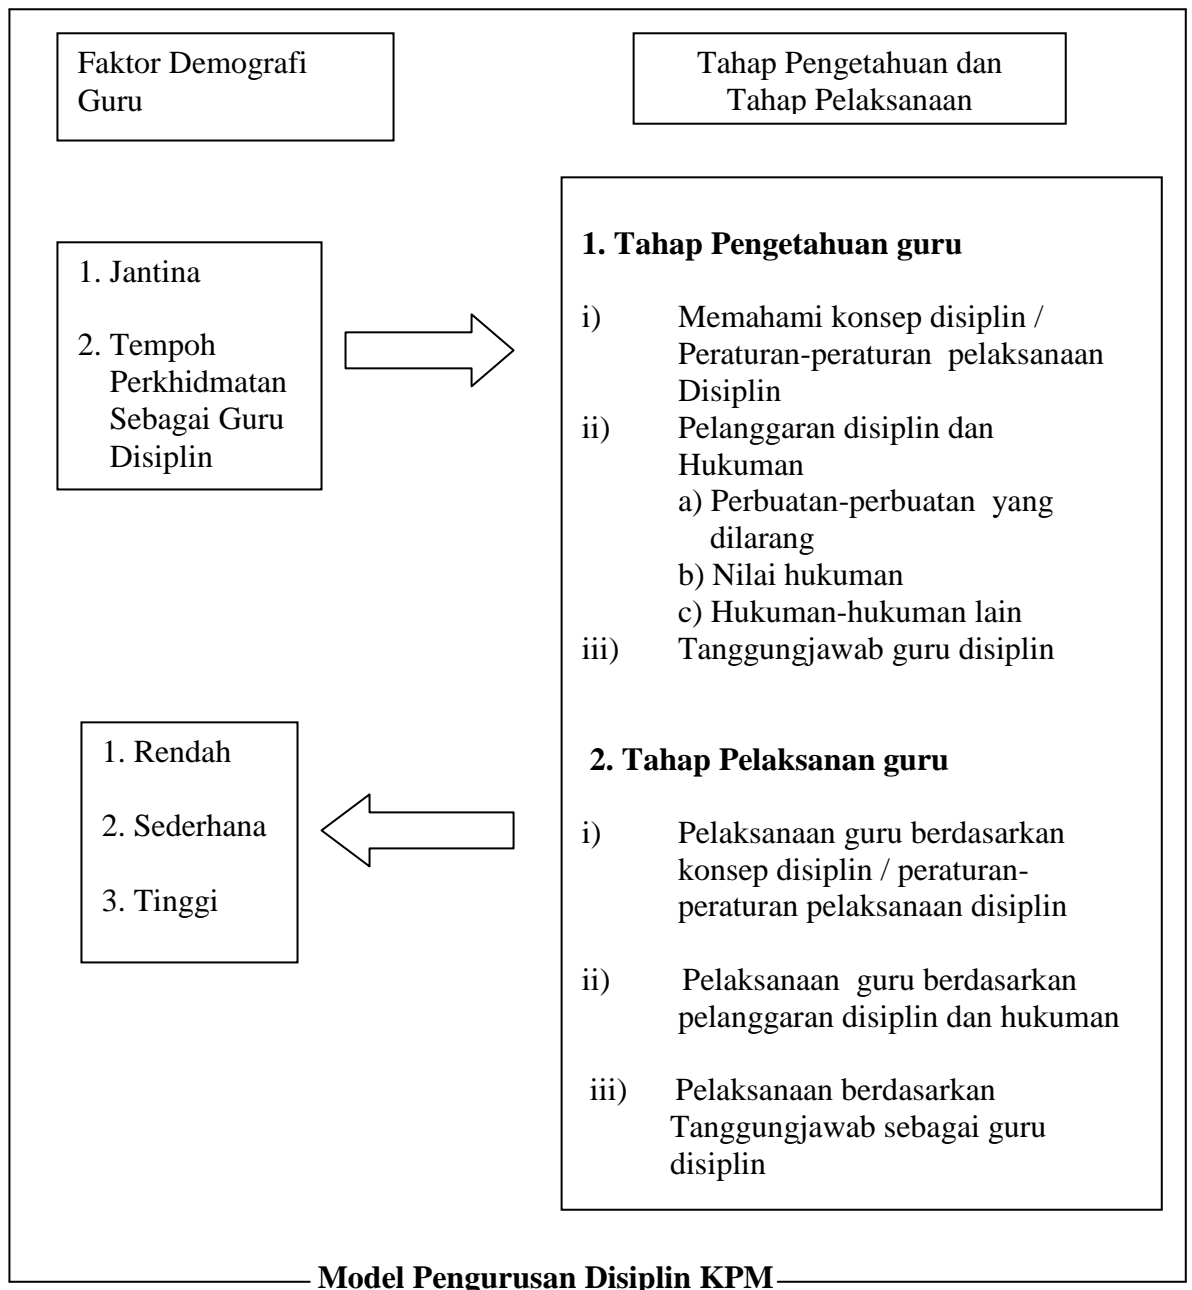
Faktor Demografi Guru

Tahap Pengetahuan dan Tahap Pelaksanaan

1. Jantina

2. Tempoh Perkhidmatan Sebagai Guru Disiplin

**1. Tahap Pengetahuan guru**

i) Memahami konsep disiplin / Peraturan-peraturan pelaksanaan Disiplin

ii) Pelanggaran disiplin dan Hukuman

a) Perbuatan-perbuatan yang dilarang

b) Nilai hukuman

c) Hukuman-hukuman lain

iii) Tanggungjawab guru disiplin

1. Rendah

2. Sederhana

3. Tinggi

**2. Tahap Pelaksanan guru**

i) Pelaksanaan guru berdasarkan konsep disiplin / peraturan-peraturan pelaksanaan disiplin

ii) Pelaksanaan guru berdasarkan pelanggaran disiplin dan hukuman

iii) Pelaksanaan berdasarkan Tanggungjawab sebagai guru disiplin

**Model Pengurusan Disiplin KPM**